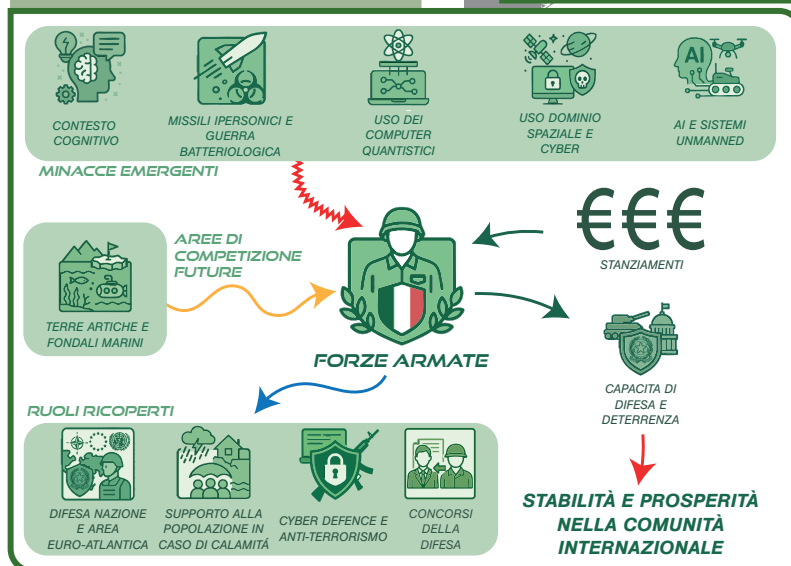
CONTESTO COGNITIVO

MISSILI IPERSONICI E GUERRA BATTERIOLOGICA

USO DEI COMPUTER QUANTISTICI

USO DOMINIO SPAZIALE E CYBER

AI

AI E SISTEMI UNMANNED

MINACCE EMERGENTI

AREE DI COMPETIZIONE FUTURE

TERRE ARTICHE E FONDALI MARINI

€€€

STANZIAMENTI

FORZE ARMATE

CAPACITA DI DIFESA E DETERRENZA

RUOLI RICOPERTI

DIFESA NAZIONE E AREA EURO-ATLANTICA

SUPPORTO ALLA POPOLAZIONE IN CASO DI CALAMITÀ

CYBER DEFENCE E ANTI-TERRORISMO

CONCORSI DELLA DIFESA

STABILITÀ E PROSPERITÀ NELLA COMUNITÀ INTERNAZIONALE